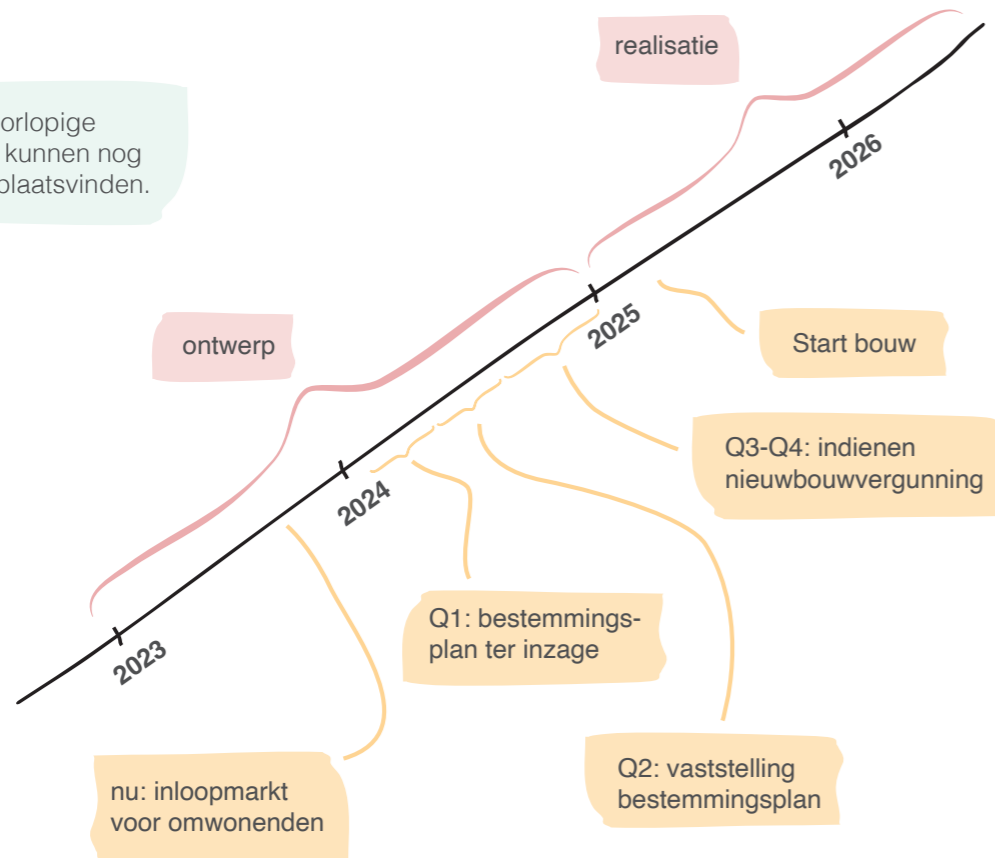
orlopige
kunnen nog
plaatsvinden.

realisatie

ontwerp

2023

2024

2025

2026

Start bouw

Q3-Q4: indienen nieuwbouwvergunning

Q1: bestemmingsplan ter inzage

Q2: vaststelling bestemmingsplan

nu: inloopmarkt voor omwonenden